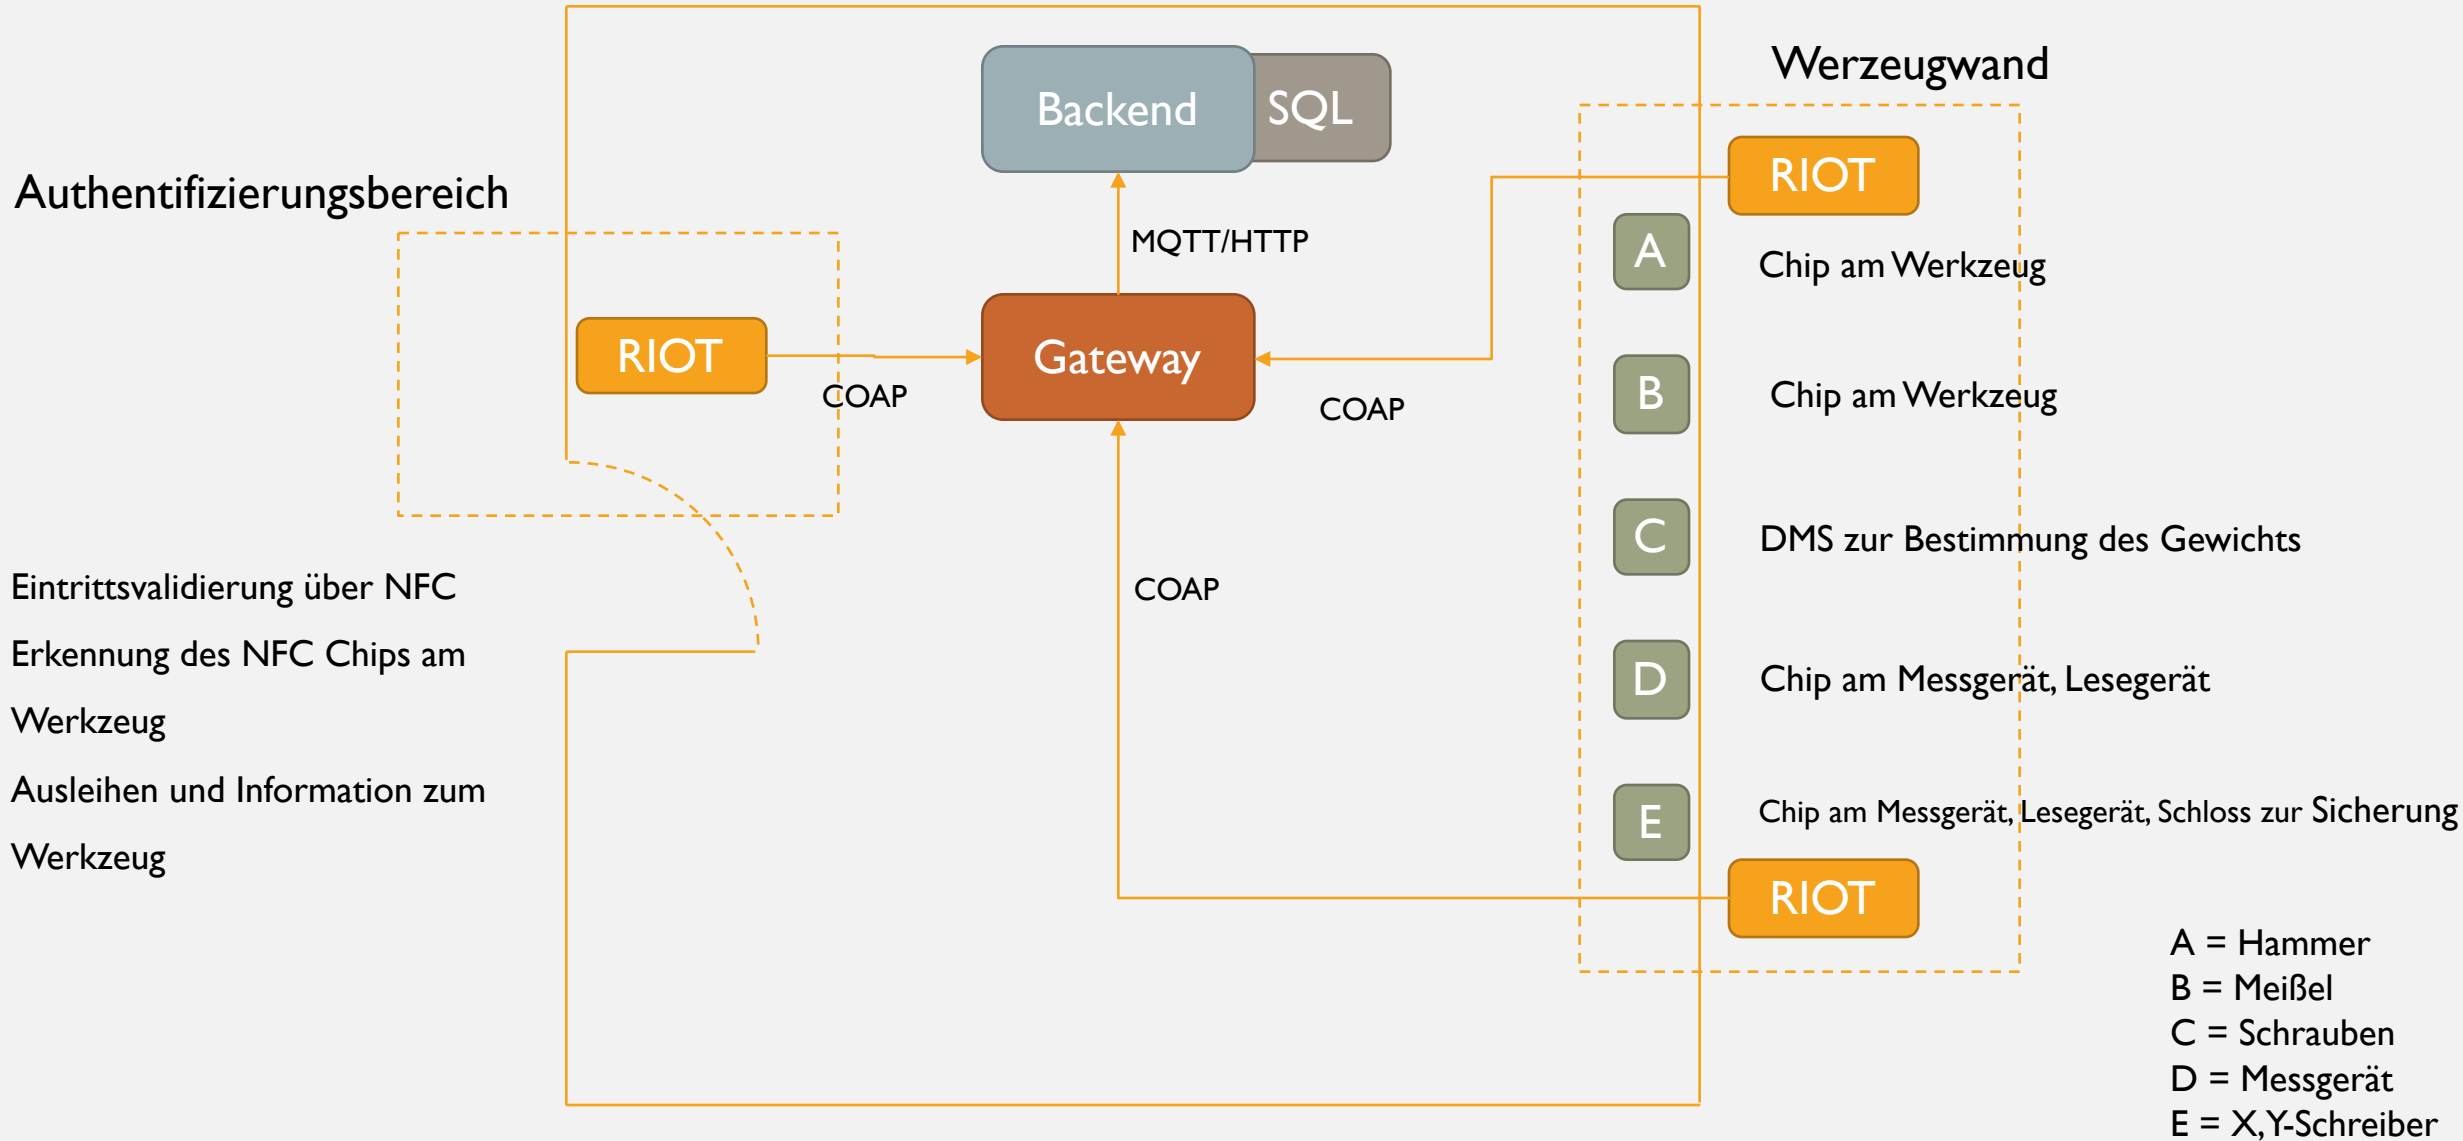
Werzeugwand

Backend SQL

Authentifizierungsbereich

MQTT/HTTP

RIOT

A Chip am Werkzeug

RIOT

Gateway

COAP

COAP

B Chip am Werkzeug

C DMS zur Bestimmung des Gewichts

Eintrittsvalidierung über NFC

Erkennung des NFC Chips am Werkzeug

Ausleihen und Information zum Werkzeug

COAP

D Chip am Messgerät, Lesegerät

E Chip am Messgerät, Lesegerät, Schloss zur Sicherung

RIOT

A = Hammer
B = Meißel
C = Schrauben
D = Messgerät
E = X,Y-Schreiber